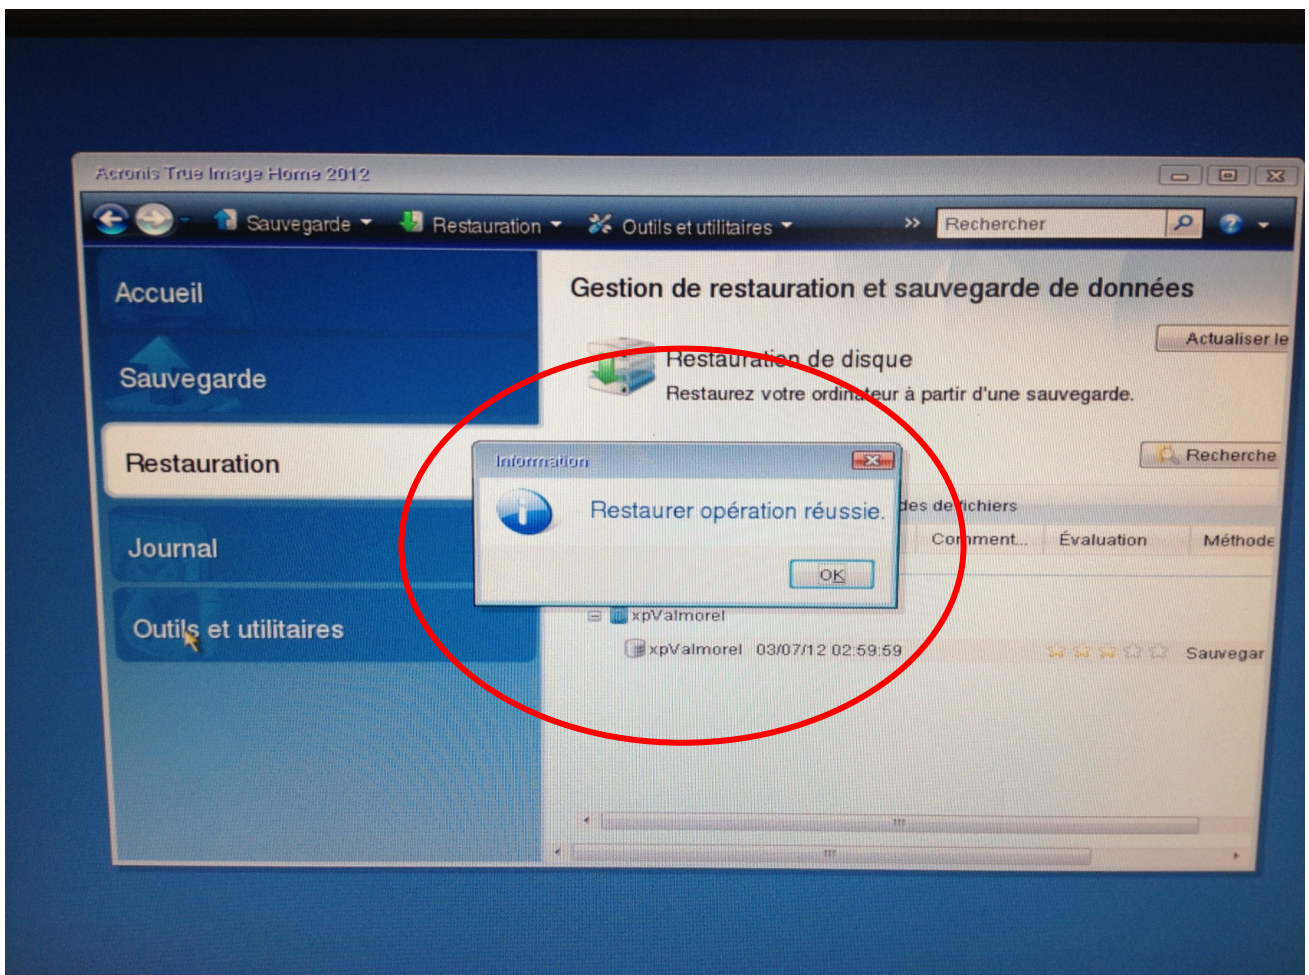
Acronis True Image Home 2012

Sauvegarde Restauration Outils et utilitaires Rechercher

Accueil

Sauvegarde

Restauration

Journal

Outils et utilitaires

Gestion de restauration et sauvegarde de données

Actualiser le

Restauration de disque
Restaurez votre ordinateur à partir d'une sauvegarde.

Recherche

des fichiers

Comment... Évaluation Méthode

xpValmorel
xpValmorel 03/07/12 02:59:59 Sauvegar

Information

Restaurer opération réussie.

OK